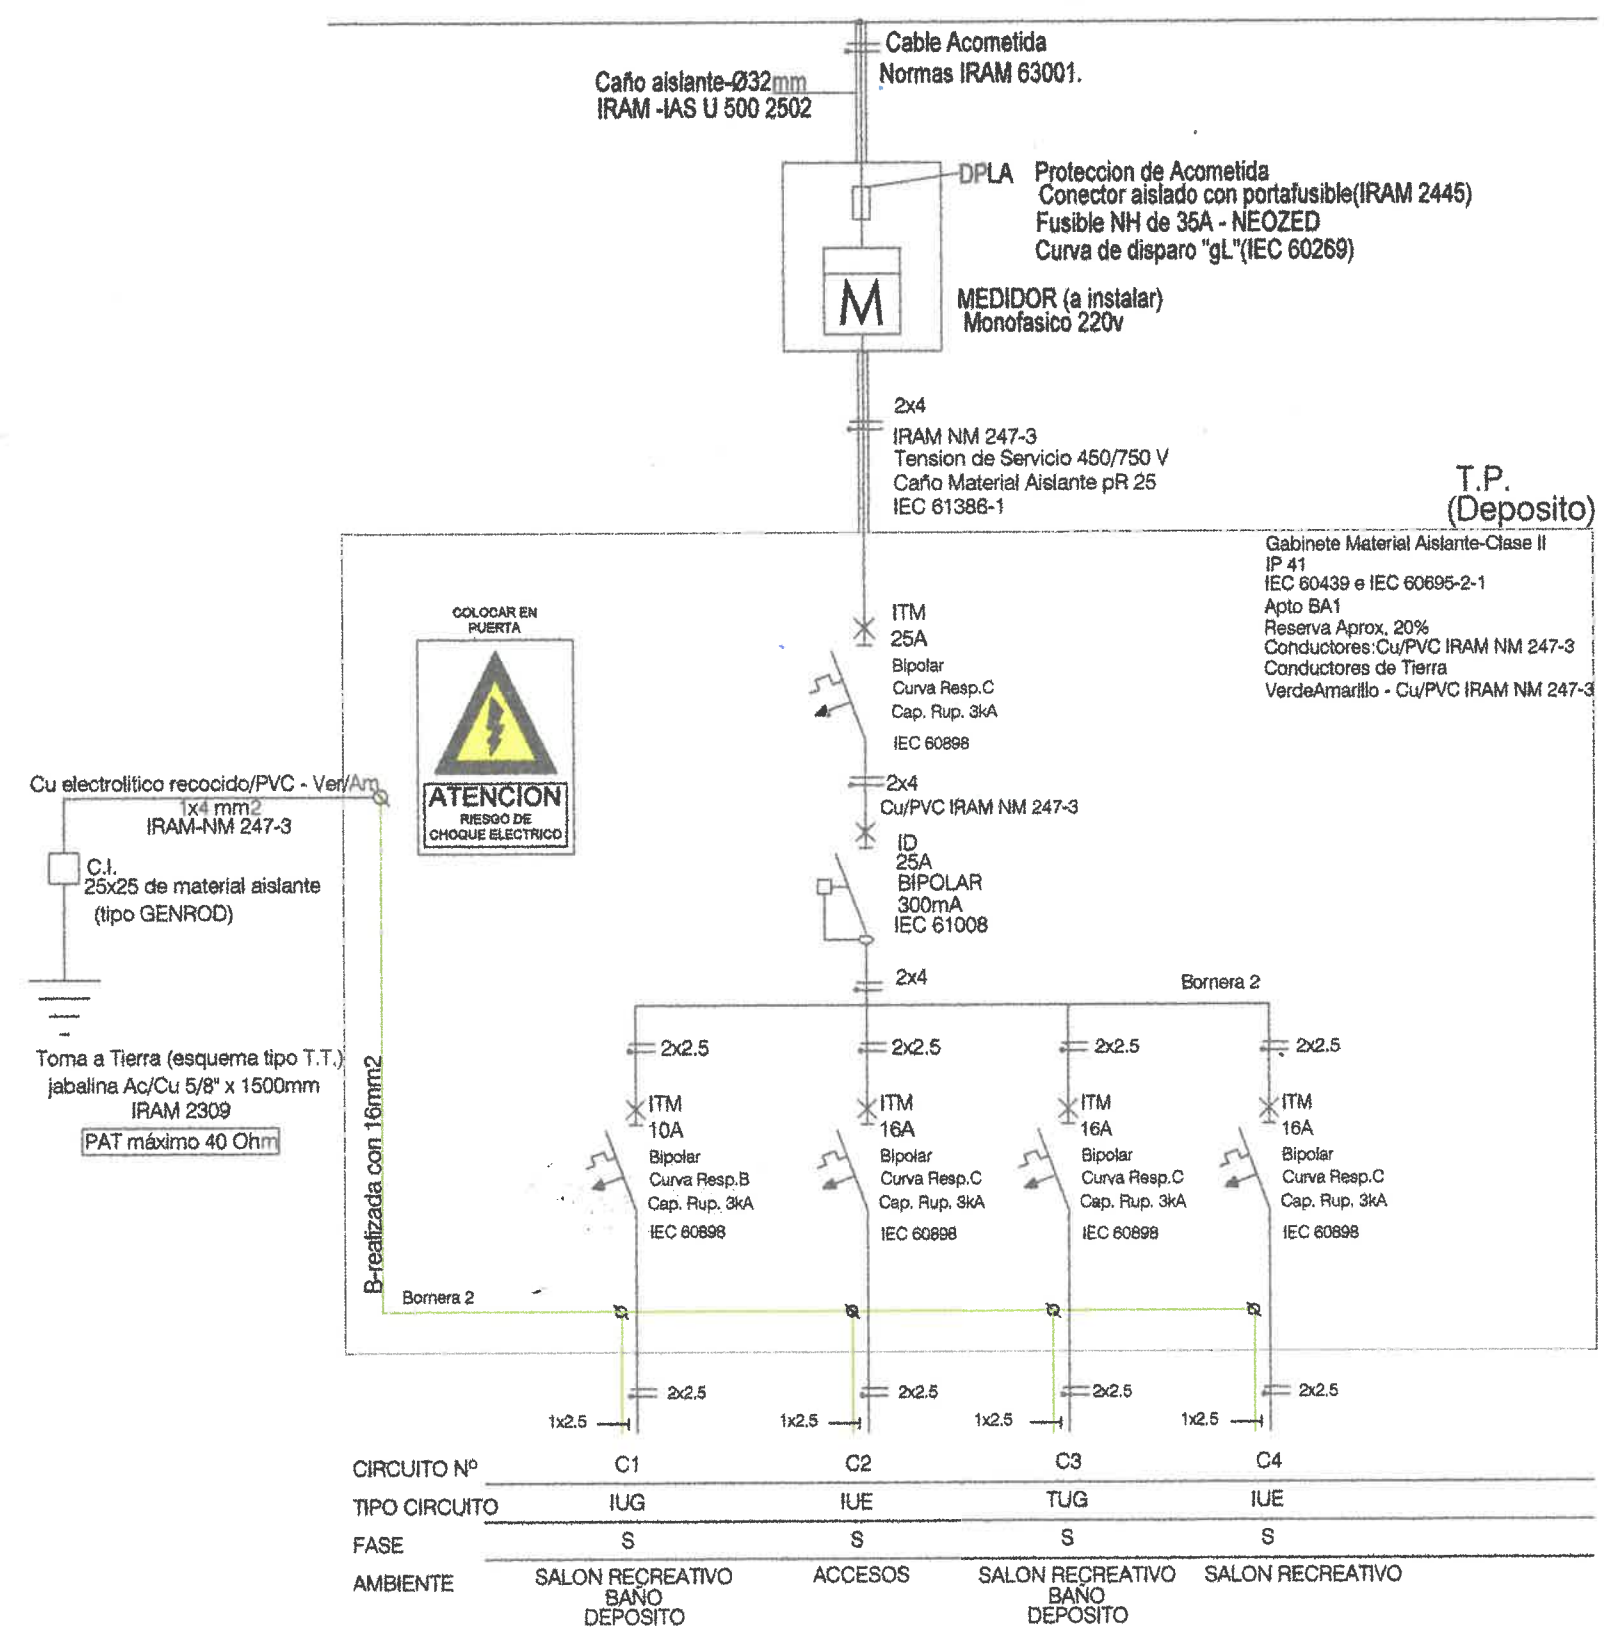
Cable Acometida
Normas IRAM 63001.

Caño aislante-Ø32mm
IRAM -IAS U 500 2502

DPLA Proteccion de Acometida
Conector aislado con portafusible(IRAM 2445)
Fusible NH de 35A - NEOZED
Curva de disparo "gL"(IEC 60269)

M

MEDIDOR (a instalar)
Monofasico 220v

2x4
IRAM NM 247-3
Tension de Servicio 450/750 V
Caño Material Aislante pR 25
IEC 61386-1

T.P.
(Deposito)

Gabinete Material Aislante-Clase II
IP 41
IEC 60439 e IEC 60695-2-1
Apto BA1
Reserva Aprox. 20%
Conductores:Cu/PVC IRAM NM 247-3
Conductores de Tierra
VerdeAmarillo - Cu/PVC IRAM NM 247-3

COLOCAR EN PUERTA

ATENCION
RIESGO DE CHOQUE ELECTRICO

ITM
25A
Bipolar
Curva Resp.C
Cap. Rup. 3kA
IEC 60898

2x4
Cu/PVC IRAM NM 247-3

ID
25A
BIPOLAR
300mA
IEC 61008

Cu electrolitico recocido/PVC - Ver/Am
1x4 mm2
IRAM-NM 247-3

C.I.
25x25 de material aislante
(tipo GENROD)

Toma a Tierra (esquema tipo T.T.)
jabalina Ac/Cu 5/8" x 1500mm
IRAM 2309
PAT máximo 40 Ohm

B-realizada con 16mm2

2x4
Bornera 2

2x2.5
ITM
10A
Bipolar
Curva Resp.B
Cap. Rup. 3kA
IEC 60898

2x2.5
ITM
16A
Bipolar
Curva Resp.C
Cap. Rup. 3kA
IEC 60898

2x2.5
ITM
16A
Bipolar
Curva Resp.C
Cap. Rup. 3kA
IEC 60898

2x2.5
ITM
16A
Bipolar
Curva Resp.C
Cap. Rup. 3kA
IEC 60898

Bornera 2

2x2.5 1x2.5
2x2.5 1x2.5
2x2.5 1x2.5
2x2.5 1x2.5

| CIRCUITO Nº | C1 | C2 | C3 | C4 |
|---|---|---|---|---|
| TIPO CIRCUITO | IUG | IUE | TUG | IUE |
| FASE | S | S | S | S |
| AMBIENTE | SALON RECREATIVO BAÑO DEPOSITO | ACCESOS | SALON RECREATIVO BAÑO DEPOSITO | SALON RECREATIVO |